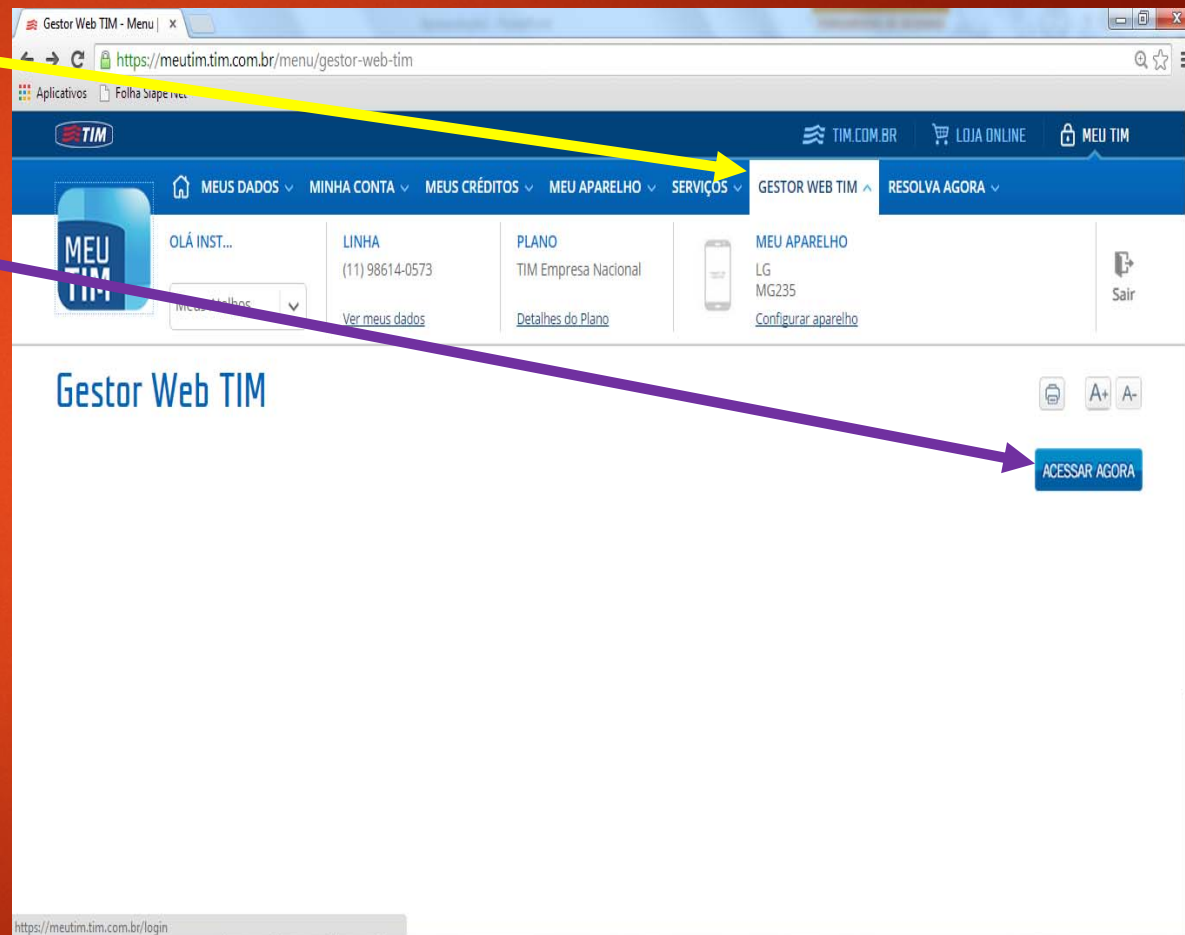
Gestor Web TIM - Menu | ×

https://meutim.tim.com.br/menu/gestor-web-tim

Aplicativos Folha Siape Net

TIM

TIM.COM.BR LOJA ONLINE MEU TIM

MEUS DADOS MINHA CONTA MEUS CRÉDITOS MEU APARELHO SERVIÇOS GESTOR WEB TIM RESOLVA AGORA

MEU TIM

OLÁ INST...

Meus Atalhos

LINHA
(11) 98614-0573
Ver meus dados

PLANO
TIM Empresa Nacional
Detalhes do Plano

MEU APARELHO
LG
MG235
Configurar aparelho

Sair

Gestor Web TIM

A+ A-

ACESSAR AGORA

https://meutim.tim.com.br/login